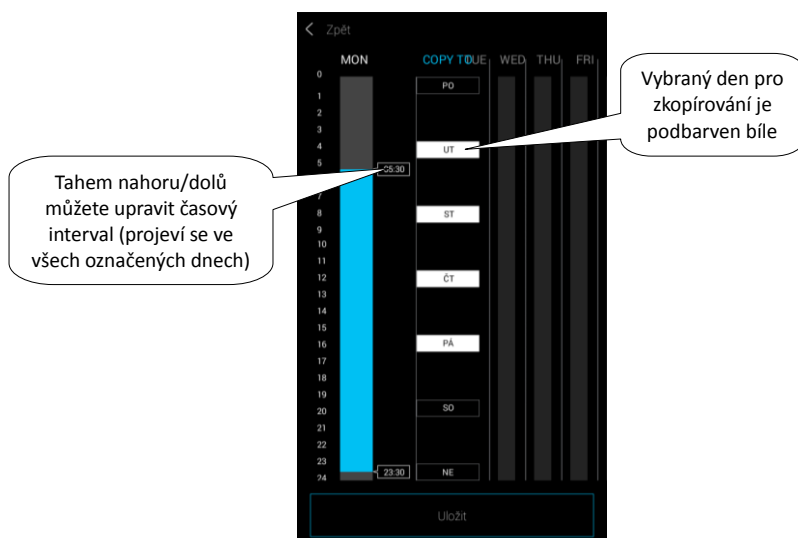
< Zpět

MON

COPY TO

TUE WED THU FRI

0
1
2
3
4
5
6
7
8
9
10
11
12
13
14
15
16
17
18
19
20
21
22
23
24

05:30

23:30

PO

ÚT

ST

ČT

PÁ

SO

NE

Vybraný den pro zkopírování je podbarven bíle

Tahem nahoru/dolů můžete upravit časový interval (projeví se ve všech označených dnech)

Uložit